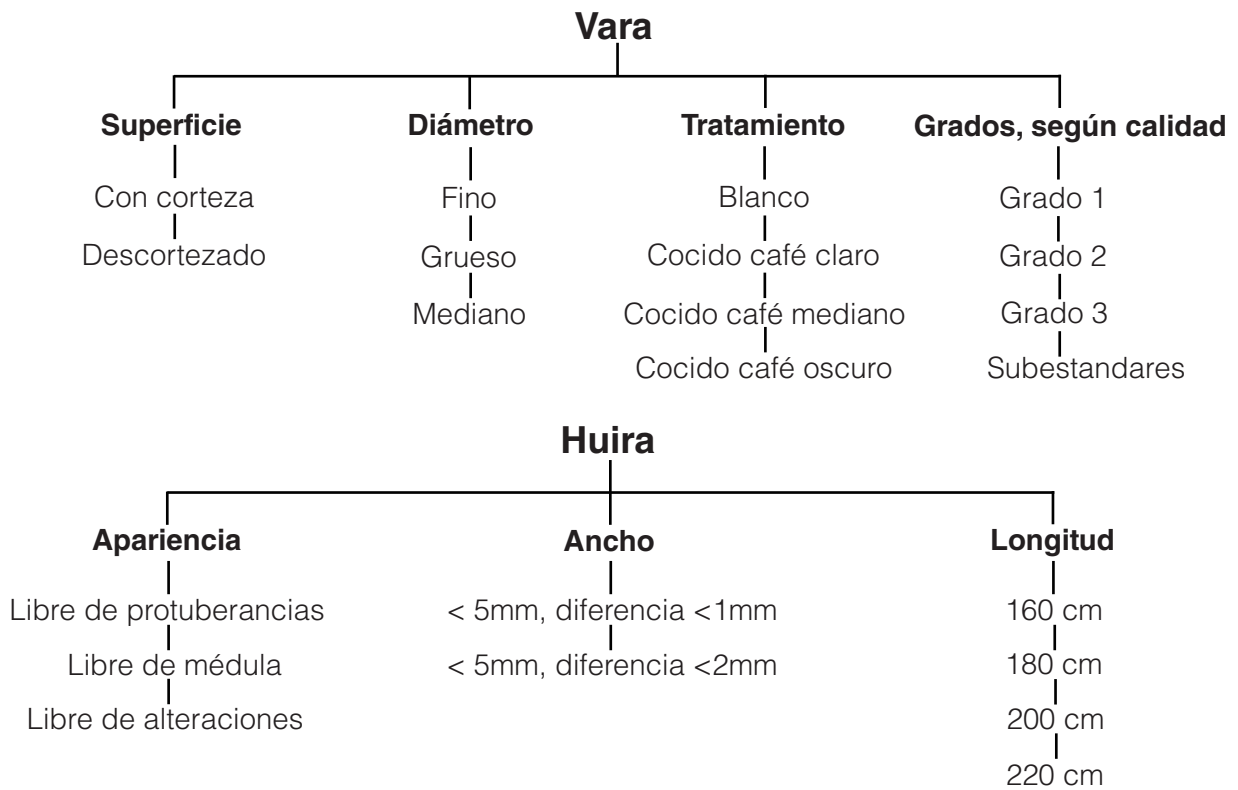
Vara

Superficie
Con corteza
Descortezado

Diámetro
Fino
Grueso
Mediano

Tratamiento
Blanco
Cocido café claro
Cocido café mediano
Cocido café oscuro

Grados, según calidad
Grado 1
Grado 2
Grado 3
Subestandares

Huira

Apariencia
Libre de protuberancias
Libre de médula
Libre de alteraciones

Ancho
< 5mm, diferencia <1mm
< 5mm, diferencia <2mm

Longitud
160 cm
180 cm
200 cm
220 cm